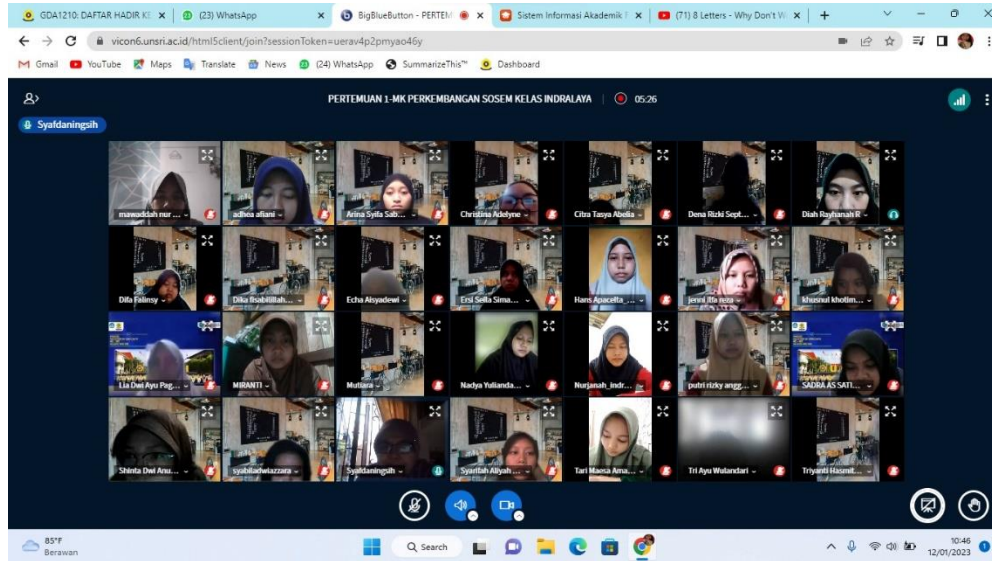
GDA1210: DAFTAR HADIR KE ×
(23) WhatsApp ×
BigBlueButton - PERTEM ×
Sistem Informasi Akademik ×
(71) 8 Letters - Why Don't W ×
+

vicon6.unsri.ac.id/html5client/join?sessionToken=uerav4p2pmyao46y

Gmail YouTube Maps Translate News (24) WhatsApp SummarizeThis™ Dashboard

PERTEMUAN 1-MK PERKEMBANGAN SOSEM KELAS INDRALAYA | 05:26

Syafdaningsih

mawaddah nur ...
adhea afiani
Arina Syifa Sab...
Christina Adelyne
Citra Tasya Abelia
Dena Rizki Sept...
Diah Rayhanah R
Difa Falinsy
Dika fisabilillah...
Echa Aisyadewi
Ersi Sella Sima...
Hans Apacelta ...
jenni ifta yera
khusnul khotim...
Lia Dwi Ayu Pag...
MIRANTI
Mutiara
Nadya Yulianda...
Nurjanah_indr...
putri rizky angg...
SADRA AS SATI...
Shinta Dwi Anu...
syabiladwiazzara
Syafdaningsih
Syarifah Aliyah ...
Tari Maesa Ama...
Tri Ayu Wulandari
Triyanti Hasmit...

85°F
Berawan
Search
10:46
12/01/2023